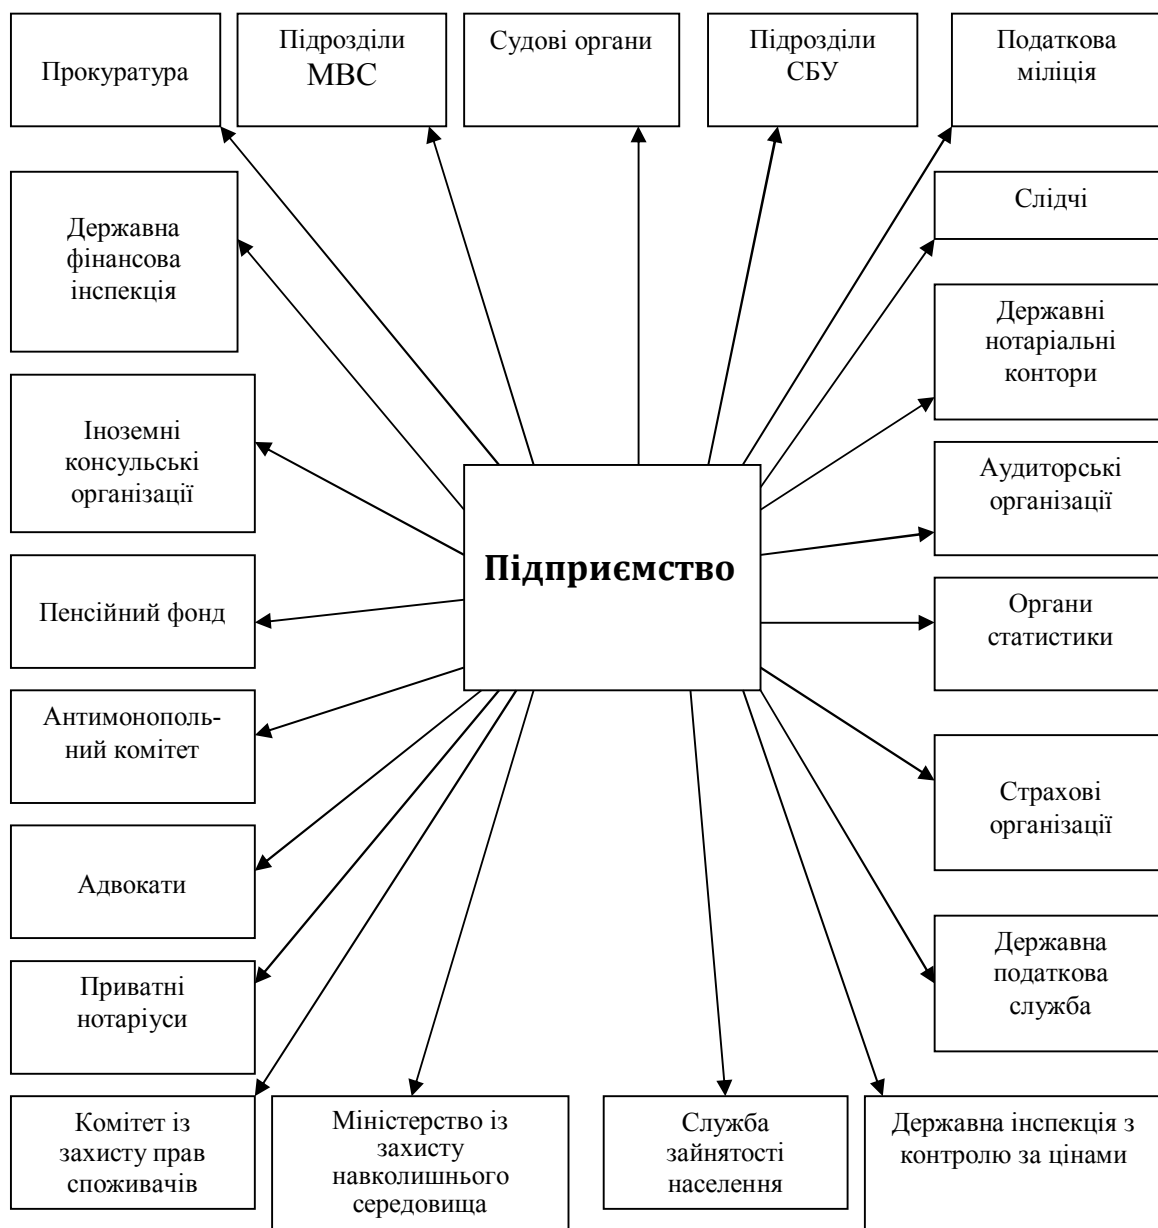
Прокуратура

Підрозділи МВС

Судові органи

Підрозділи СБУ

Податкова міліція

Державна фінансова інспекція

Слідчі

Державні нотаріальні контори

Іноземні консульські організації

Аудиторські організації

Підприємство

Пенсійний фонд

Органи статистики

Антимонопольний комітет

Страхові організації

Адвокати

Державна податкова служба

Приватні нотаріуси

Комітет із захисту прав споживачів

Міністерство із захисту навколишнього середовища

Служба зайнятості населення

Державна інспекція з контролю за цінами